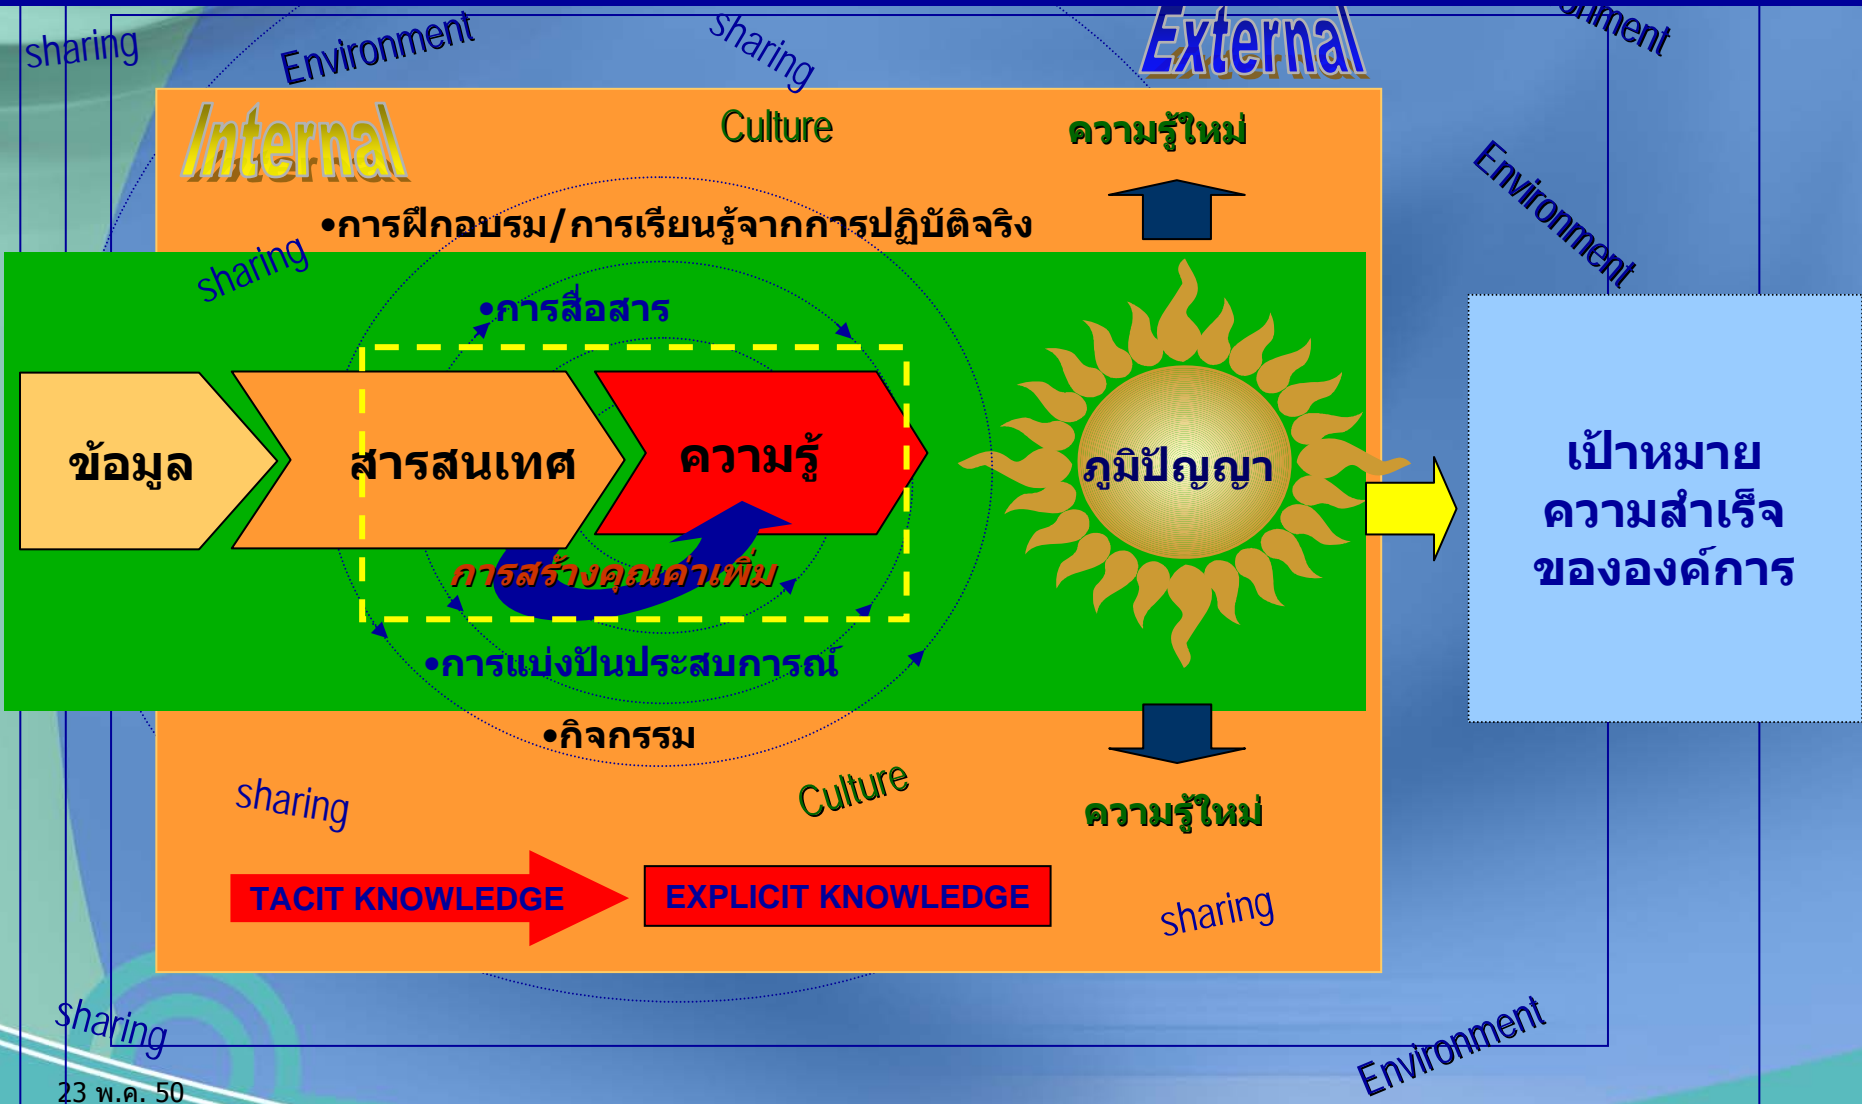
sharing

Environment

Sharing

External

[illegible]nment

Internal

Culture

ความรู้ใหม่

•การฝึกอบรม/การเรียนรู้จากการปฏิบัติจริง

sharing

Environment

•การสื่อสาร

ข้อมูล

สารสนเทศ

ความรู้

ภูมิปัญญา

เป้าหมาย ความสำเร็จ ขององค์การ

การสร้างคุณค่าเพิ่ม

•การแบ่งปันประสบการณ์

•กิจกรรม

sharing

Culture

ความรู้ใหม่

TACIT KNOWLEDGE

EXPLICIT KNOWLEDGE

sharing

sharing

Environment

23 พ.ค. 50